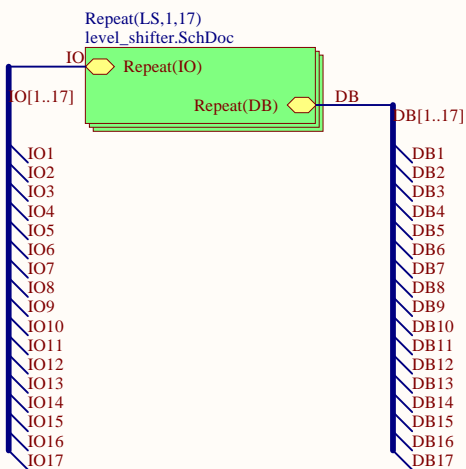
Repeat(LS,1,17)
level_shifter.SchDoc

IO
Repeat(IO)
Repeat(DB)
DB

IO[1..17]
IO1
IO2
IO3
IO4
IO5
IO6
IO7
IO8
IO9
IO10
IO11
IO12
IO13
IO14
IO15
IO16
IO17

DB[1..17]
DB1
DB2
DB3
DB4
DB5
DB6
DB7
DB8
DB9
DB10
DB11
DB12
DB13
DB14
DB15
DB16
DB17